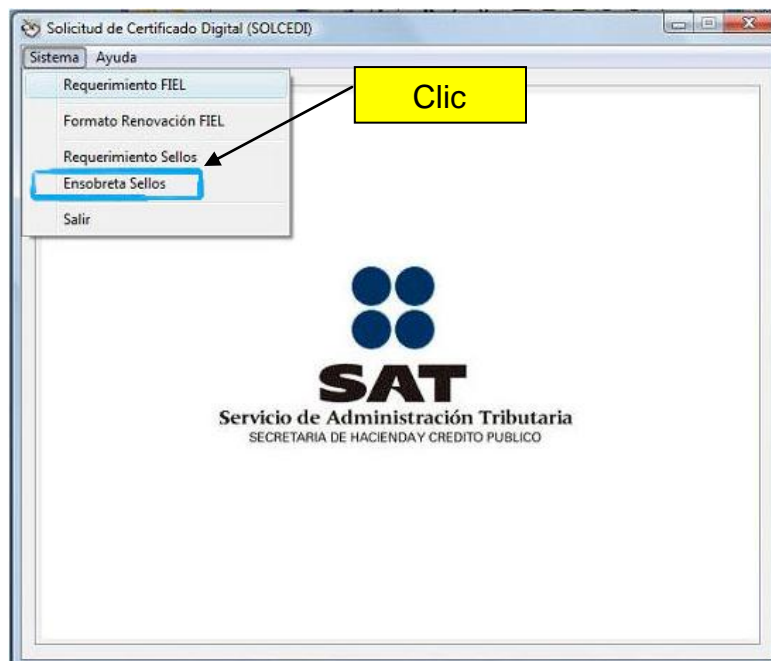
Solicitud de Certificado Digital (SOLCEDI)

Sistema Ayuda

Requerimiento FIEL

Formato Renovación FIEL

Requerimiento Sellos

Ensobreta Sellos

Salir

Clic

SAT

Servicio de Administración Tributaria

SECRETARIA DE HACIENDAY CREDITO PUBLICO